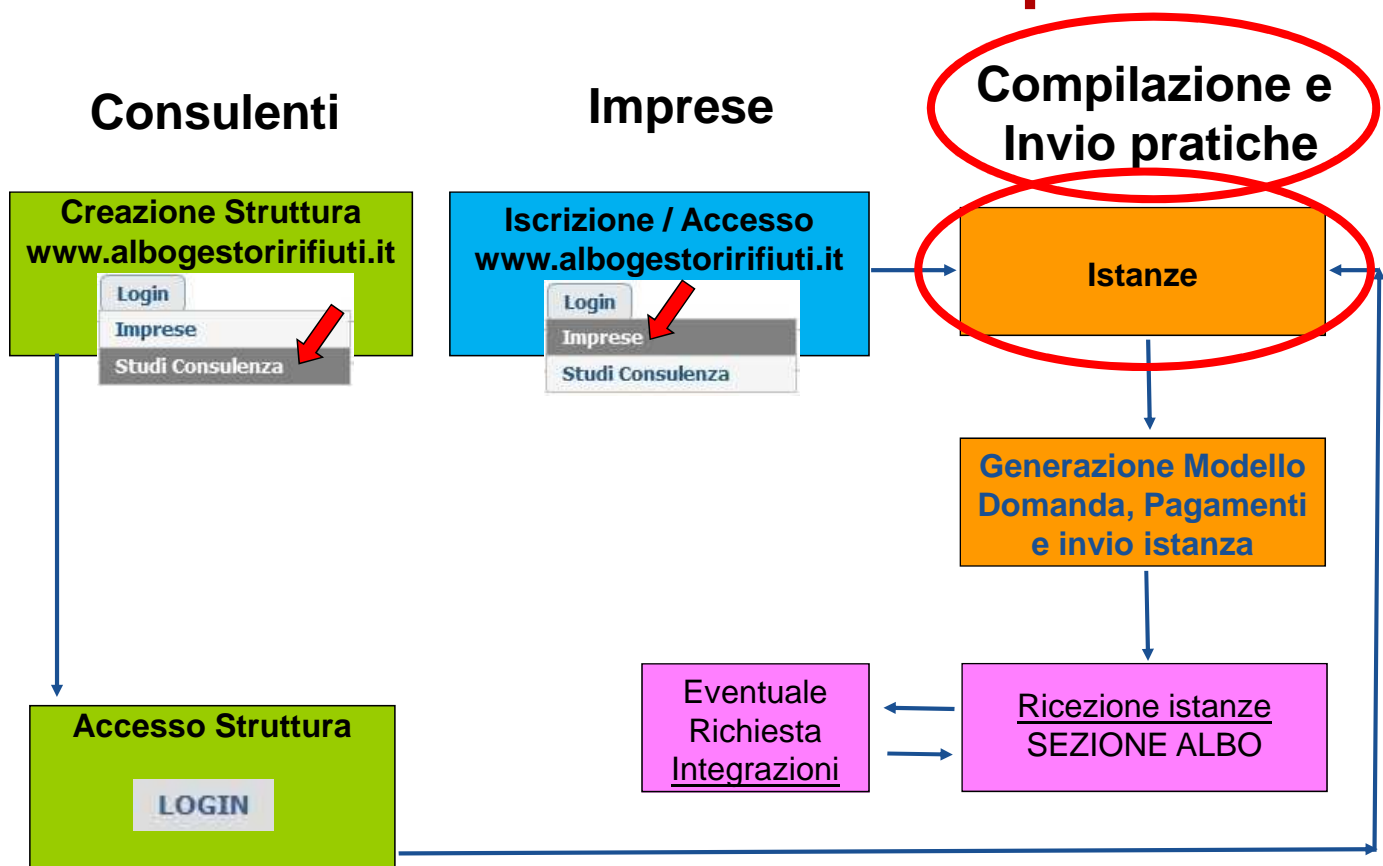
Consulenti

Imprese

Compilazione e Invio pratiche

Creazione Struttura
www.albogestoririfiuti.it

Login
Imprese
Studi Consulenza

Iscrizione / Accesso
www.albogestoririfiuti.it

Login
Imprese
Studi Consulenza

Istanze

Generazione Modello Domanda, Pagamenti e invio istanza

Eventuale Richiesta Integrazioni

Ricezione istanze
SEZIONE ALBO

Accesso Struttura

LOGIN